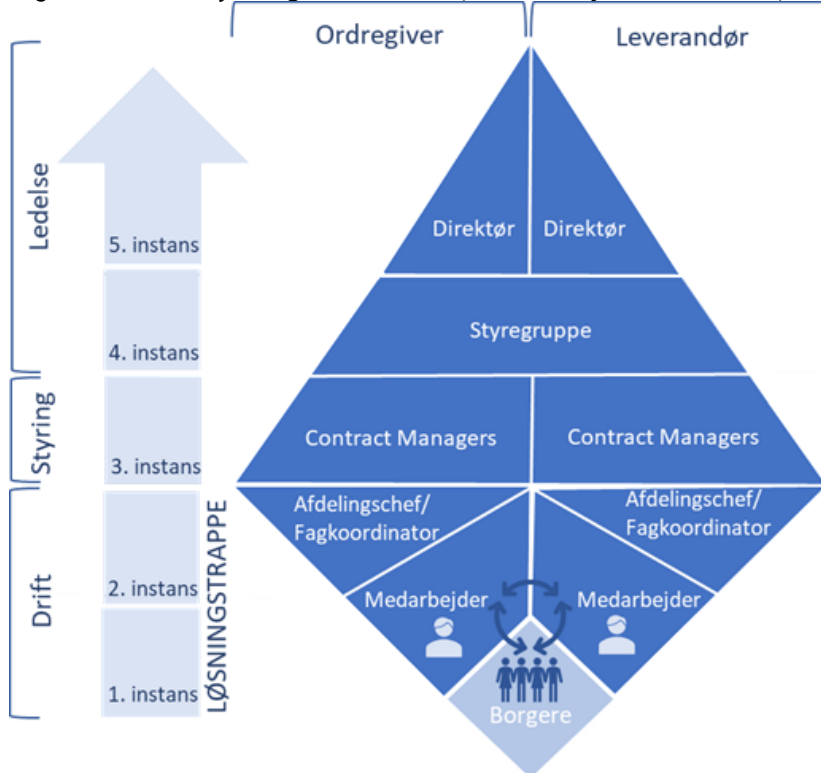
Ordregiver

Leverandør

Ledelse

Styring

Drift

5. instans

4. instans

3. instans

2. instans

1. instans

LØSNINGSTRAPPE

Direktør

Direktør

Styregruppe

Contract Managers

Contract Managers

Afdelingschef/ Fagkoordinator

Afdelingschef/ Fagkoordinator

Medarbejder

Medarbejder

Borgere